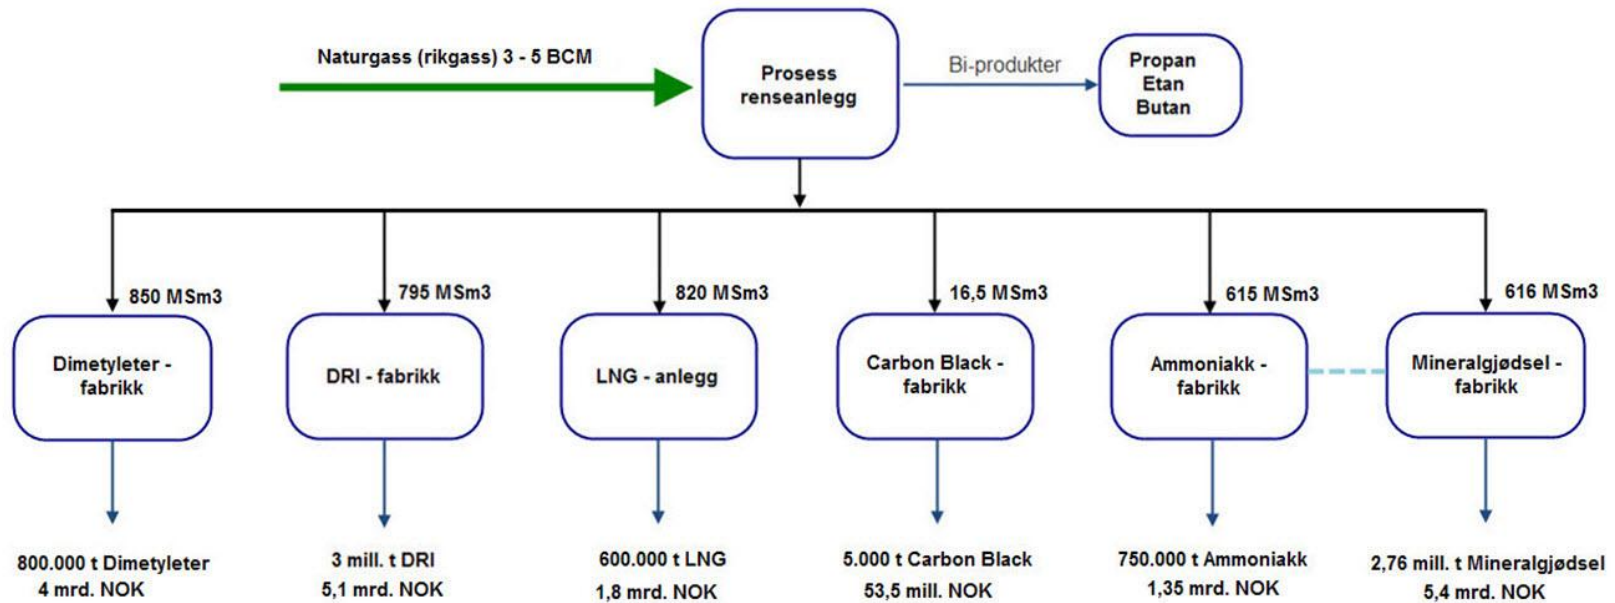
Naturgass (rikgass) 3 - 5 BCM

Prosess renseanlegg

Bi-produkter

Propan
Etan
Butan

850 MSm3
Dimetyleter - fabrikk
800.000 t Dimetyleter
4 mrd. NOK

795 MSm3
DRI - fabrikk
3 mill. t DRI
5,1 mrd. NOK

820 MSm3
LNG - anlegg
600.000 t LNG
1,8 mrd. NOK

16,5 MSm3
Carbon Black - fabrikk
5.000 t Carbon Black
53,5 mill. NOK

615 MSm3
Ammoniakk - fabrikk
750.000 t Ammoniakk
1,35 mrd. NOK

616 MSm3
Mineralgjødsel - fabrikk
2,76 mill. t Mineralgjødsel
5,4 mrd. NOK